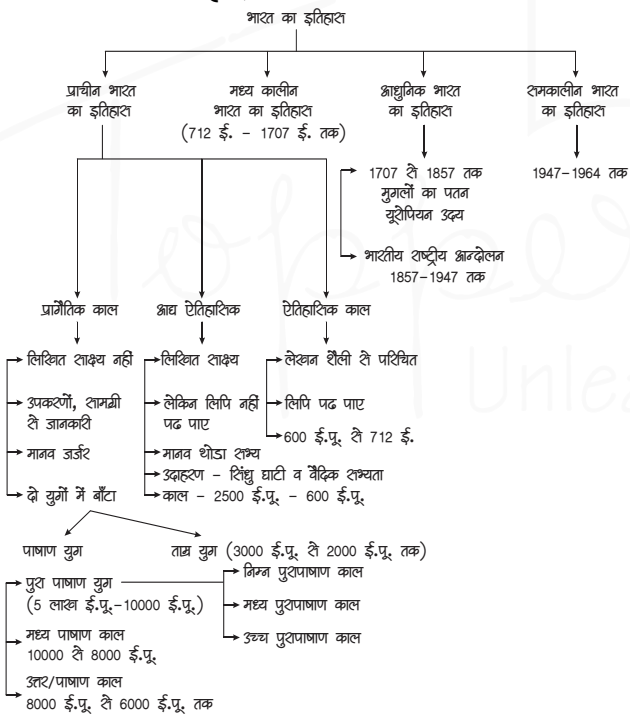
भारत का इतिहास

प्राचीन भारत का इतिहास

मध्य कालीन भारत का इतिहास (712 ई. – 1707 ई. तक)

आधुनिक भारत का इतिहास

समकालीन भारत का इतिहास

1707 से 1857 तक मुगलों का पतन यूरोपियन उदय

भारतीय राष्ट्रीय आन्दोलन 1857–1947 तक

1947–1964 तक

प्रागैतिक काल

लिखित साक्ष्य नहीं

उपकरणों, सामग्री से जानकारी

मानव जर्जर

दो युगों में बाँटा

आद्य ऐतिहासिक

लिखित साक्ष्य

लेकिन लिपि नहीं पढ पाए

मानव थोडा सभ्य

उदाहरण – सिंधु घाटी व वैदिक सभ्यता

काल – 2500 ई.पू. – 600 ई.पू.

ऐतिहासिक काल

लेखन शैली से परिचित

लिपि पढ पाए

600 ई.पू. से 712 ई.

पाषाण युग

ताम्र युग (3000 ई.पू. से 2000 ई.पू. तक)

पुरा पाषाण युग (5 लाख ई.पू.–10000 ई.पू.)

निम्न पुरापाषाण काल

मध्य पुरापाषाण काल

उच्च पुरापाषाण काल

मध्य पाषाण काल 10000 से 8000 ई.पू.

उत्तर/पाषाण काल 8000 ई.पू. से 6000 ई.पू. तक